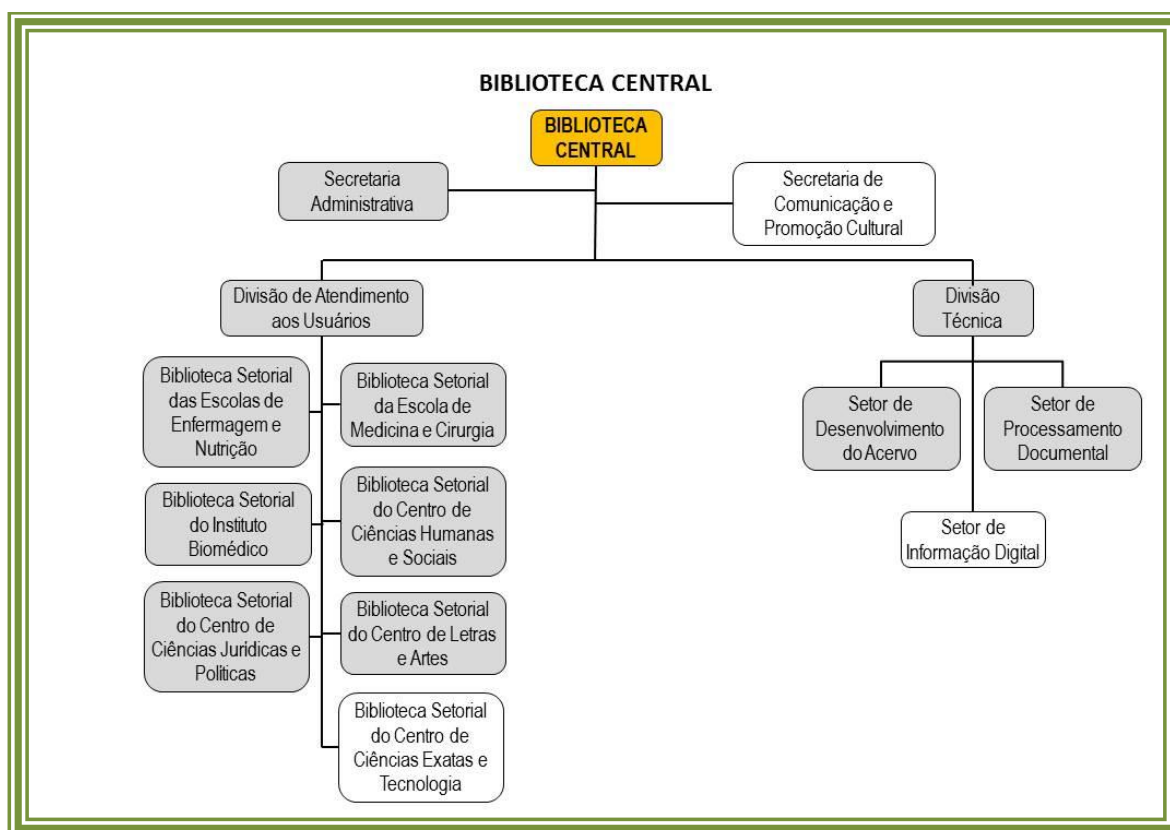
BIBLIOTECA CENTRAL

BIBLIOTECA CENTRAL

Secretaria Administrativa

Secretaria de Comunicação e Promoção Cultural

Divisão de Atendimento aos Usuários

Divisão Técnica

Biblioteca Setorial das Escolas de Enfermagem e Nutrição

Biblioteca Setorial da Escola de Medicina e Cirurgia

Biblioteca Setorial do Instituto Biomédico

Biblioteca Setorial do Centro de Ciências Humanas e Sociais

Biblioteca Setorial do Centro de Ciências Juridicas e Politicas

Biblioteca Setorial do Centro de Letras e Artes

Biblioteca Setorial do Centro de Ciências Exatas e Tecnologia

Setor de Desenvolvimento do Acervo

Setor de Processamento Documental

Setor de Informação Digital